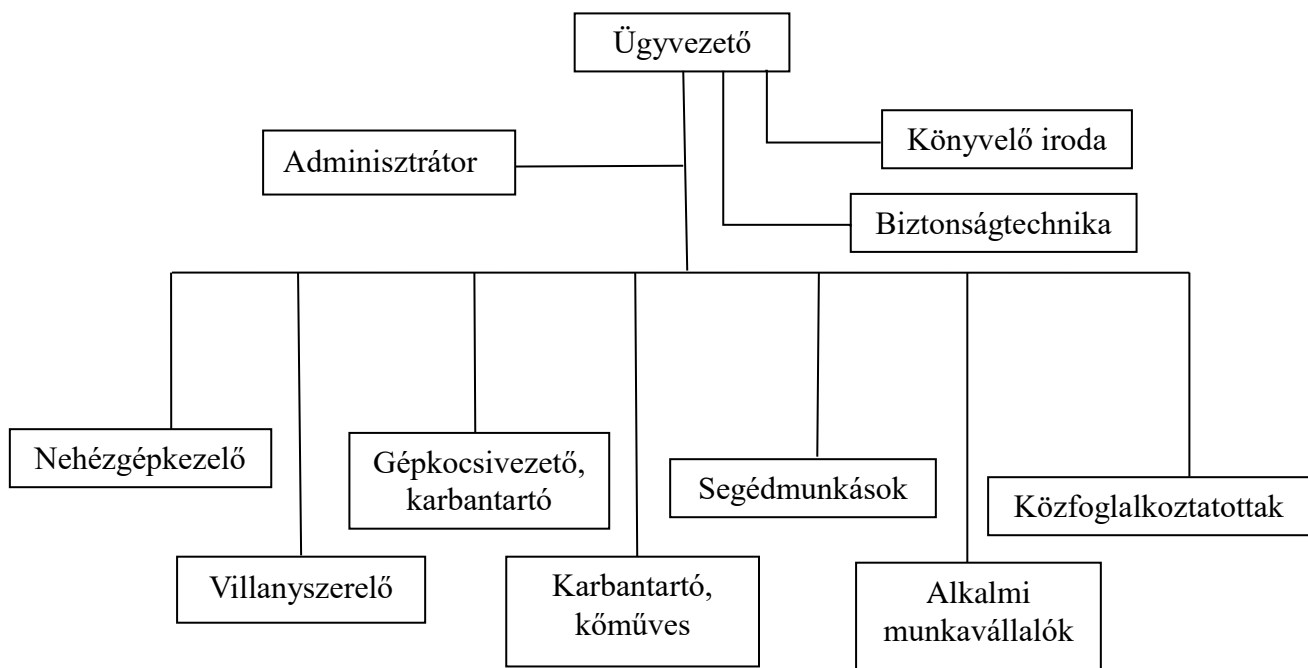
Ügyvezető

Adminisztrátor

Könyvelő iroda

Biztonságtechnika

Nehézgépkezelő

Gépkocsivezető, karbantartó

Segédmunkások

Közfoglalkoztatottak

Villanyszerelő

Karbantartó, kőműves

Alkalmi munkavállalók